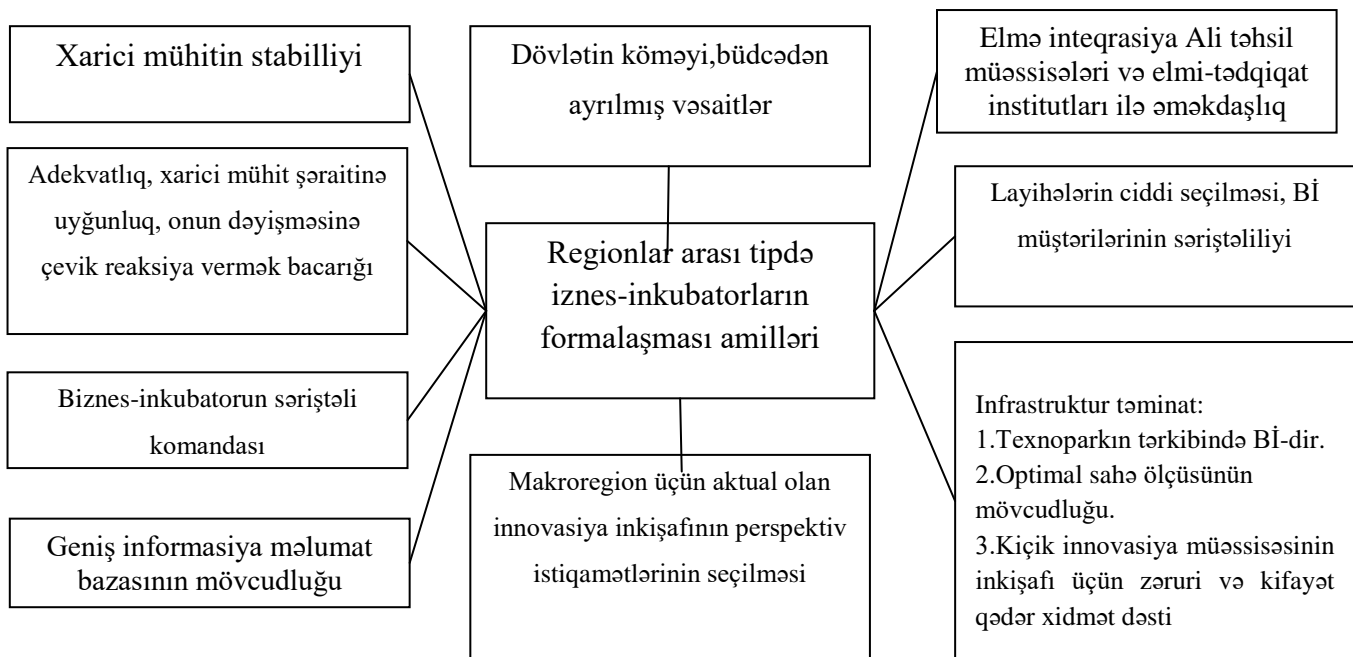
Xarici mühitin stabilliyi

Dövlətin köməyi,büdcədən ayrılmış vəsaitlər

Elmə inteqrasiya Ali təhsil müəssisələri və elmi-tədqiqat institutları ilə əməkdaşlıq

Adekvatlıq, xarici mühit şəraitinə uyğunluq, onun dəyişməsinə çevik reaksiya vermək bacarığı

Regionlar arası tipdə iznes-inkubatorların formalaşması amilləri

Layihələrin ciddi seçilməsi, Bİ müştərilərinin səriştəliliyi

Biznes-inkubatorun səriştəli komandası

Infrastruktur təminat:
1.Texnoparkın tərkibində Bİ-dir.
2.Optimal sahə ölçüsünün mövcudluğu.
3.Kiçik innovasiya müəssisəsinin inkişafı üçün zəruri və kifayət qədər xidmət dəsti

Makroregion üçün aktual olan innovasiya inkişafının perspektiv istiqamətlərinin seçilməsi

Geniş informasiya məlumat bazasının mövcudluğu